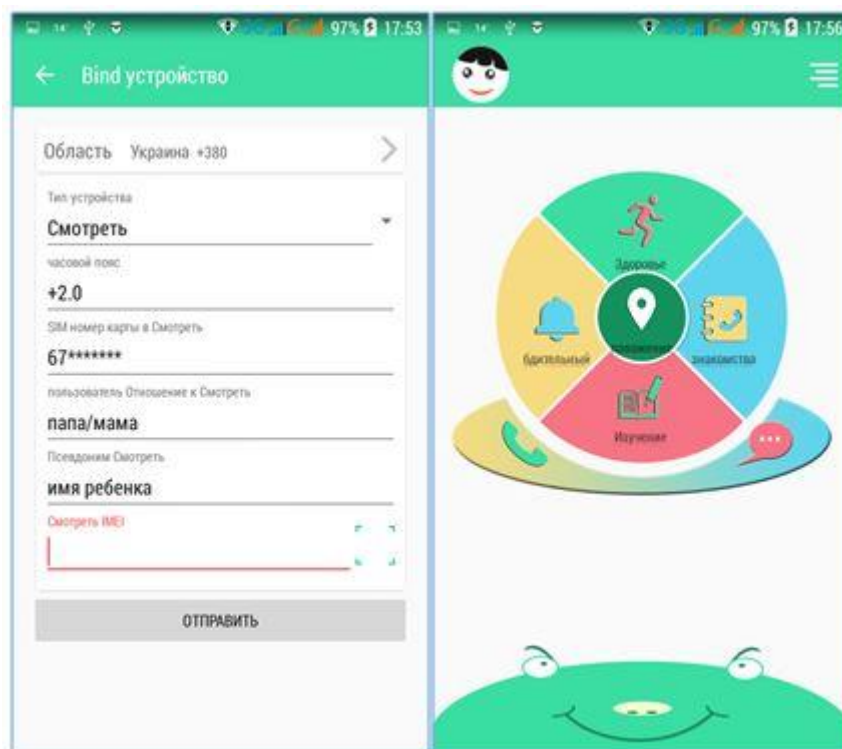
97% 17:53

Bind устройство

Область Украина +380

Тип устройства

Смотреть

часовой пояс

+2.0

SIM номер карты в Смотреть

67*******

пользователь Отношение к Смотреть

папа/мама

Псевдоним Смотреть

имя ребенка

Смотреть IMEI

ОТПРАВИТЬ

97% 17:56

Здоровье

бдительный

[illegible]

знакомства

Изучение